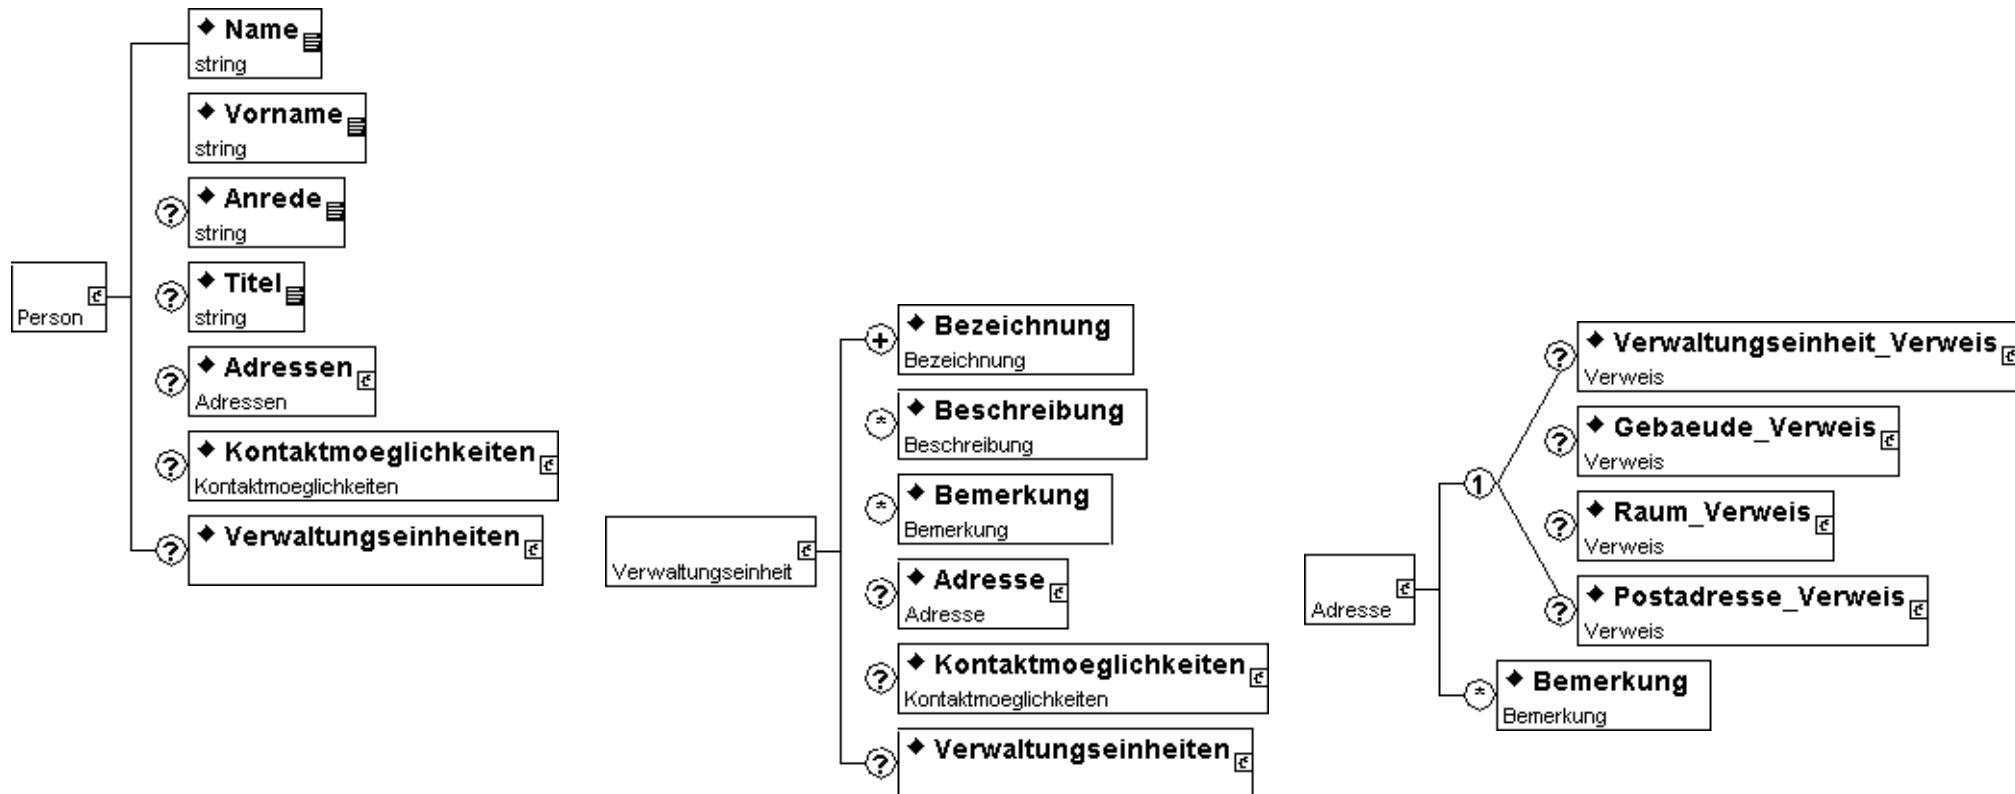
◆ Name
string

◆ Vorname
string

? ◆ Anrede
string

Person

? ◆ Titel
string

? ◆ Adressen
Adressen

? ◆ Kontaktmoeglichkeiten
Kontaktmoeglichkeiten

? ◆ Verwaltungseinheiten

Verwaltungseinheit

+ ◆ Bezeichnung
Bezeichnung

* ◆ Beschreibung
Beschreibung

* ◆ Bemerkung
Bemerkung

? ◆ Adresse
Adresse

? ◆ Kontaktmoeglichkeiten
Kontaktmoeglichkeiten

? ◆ Verwaltungseinheiten

Adresse

1

? ◆ Verwaltungseinheit_Verweis
Verweis

? ◆ Gebaeude_Verweis
Verweis

? ◆ Raum_Verweis
Verweis

? ◆ Postadresse_Verweis
Verweis

* ◆ Bemerkung
Bemerkung